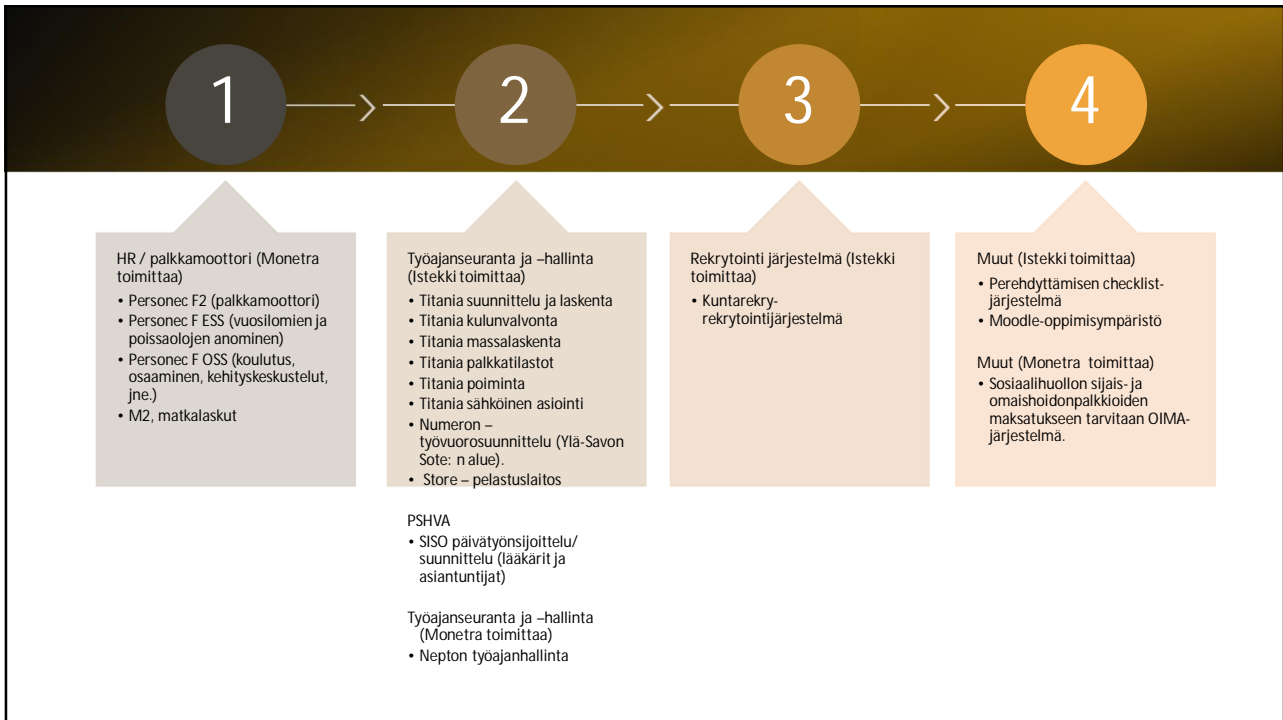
1

2

3

4

HR / palkkamoottori (Monetra toimittaa)

• Personec F2 (palkkamoottori)
• Personec F ESS (vuosilomien ja poissaolojen anominen)
• Personec F OSS (koulutus, osaaminen, kehityskeskustelut, jne.)
• M2, matkalaskut

Työajanseuranta ja –hallinta (Istekki toimittaa)

• Titania suunnittelu ja laskenta
• Titania kulunvalvonta
• Titania massalaskenta
• Titania palkkatilastot
• Titania poiminta
• Titania sähköinen asiointi
• Numeron – työvuorosuunnittelu (Ylä-Savon Sote: n alue).
• Store – pelastuslaitos

PSHVA

• SISO päivätyönsijoittelu/ suunnittelu (lääkärit ja asiantuntijat)

Työajanseuranta ja –hallinta (Monetra toimittaa)

• Nepton työajanhallinta

Rekrytointi järjestelmä (Istekki toimittaa)

• Kuntarekry-rekrytointijärjestelmä

Muut (Istekki toimittaa)

• Perehdyttämisen checklist-järjestelmä
• Moodle-oppimisympäristö

Muut (Monetra toimittaa)

• Sosiaalihuollon sijais- ja omaishoidonpalkkioiden maksatukseen tarvitaan OIMA-järjestelmä.